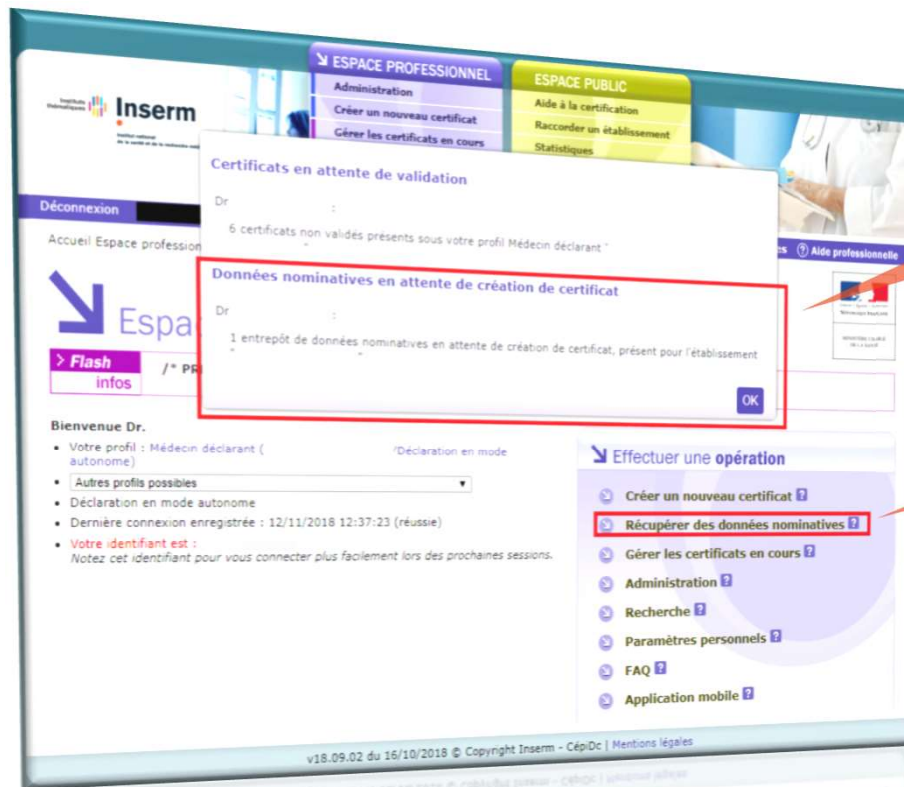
Inserm

ESPACE PROFESSIONNEL
Administration
Créer un nouveau certificat
Gérer les certificats en cours

ESPACE PUBLIC
Aide à la certification
Raccorder un établissement
Statistiques

Déconnexion

Accueil Espace professio

? Aide professionnelle

Espa

> Flash infos

/* PR

Certificats en attente de validation

Dr :

6 certificats non validés présents sous votre profil Médecin déclarant "

Données nominatives en attente de création de certificat

Dr :

1 entrepôt de données nominatives en attente de création de certificat, présent pour l'établissement "

OK

Bienvenue Dr.

• Votre profil : Médecin déclarant ( 'Déclaration en mode autonome)
• Autres profils possibles
• Déclaration en mode autonome
• Dernière connexion enregistrée : 12/11/2018 12:37:23 (réussie)
• Votre identifiant est :
Notez cet identifiant pour vous connecter plus facilement lors des prochaines sessions.

Effectuer une opération

Créer un nouveau certificat ?
Récupérer des données nominatives ?
Gérer les certificats en cours ?
Administration ?
Recherche ?
Paramètres personnels ?
FAQ ?
Application mobile ?

v18.09.02 du 16/10/2018 © Copyright Inserm - CépiDc | Mentions légales